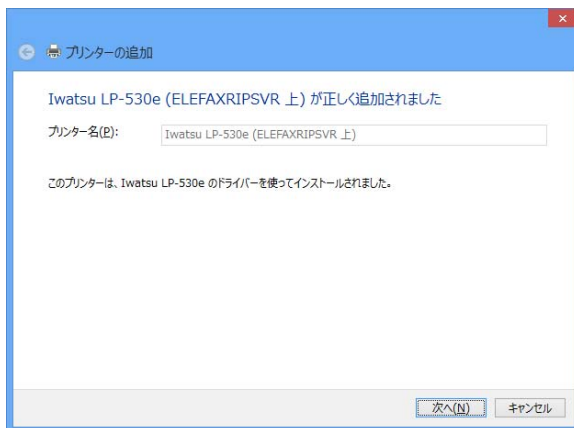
プリンターの追加

Iwatsu LP-530e (ELEFAXRIPSVR 上) が正しく追加されました

プリンター名(P): Iwatsu LP-530e (ELEFAXRIPSVR 上)

このプリンターは、Iwatsu LP-530e のドライバーを使ってインストールされました。

次へ(N) キャンセル